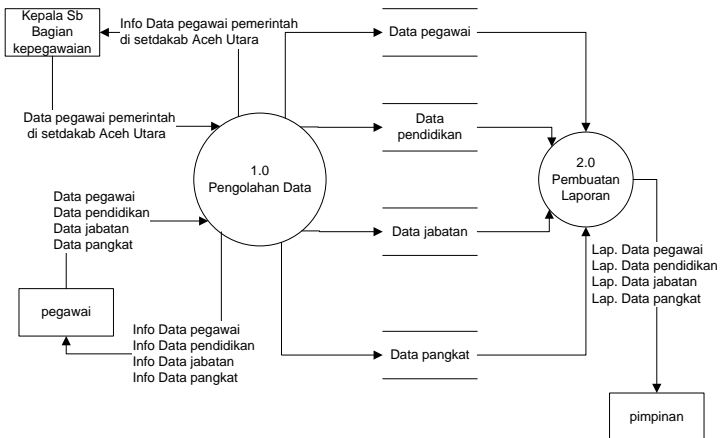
Kepala Sb Bagian kepegawaian

Info Data pegawai pemerintah di setdakab Aceh Utara

Data pegawai

Data pegawai pemerintah di setdakab Aceh Utara

Data pendidikan

1.0 Pengolahan Data

2.0 Pembuatan Laporan

Data pegawai
Data pendidikan
Data jabatan
Data pangkat

Data jabatan

Lap. Data pegawai
Lap. Data pendidikan
Lap. Data jabatan
Lap. Data pangkat

pegawai

Info Data pegawai
Info Data pendidikan
Info Data jabatan
Info Data pangkat

Data pangkat

pimpinan